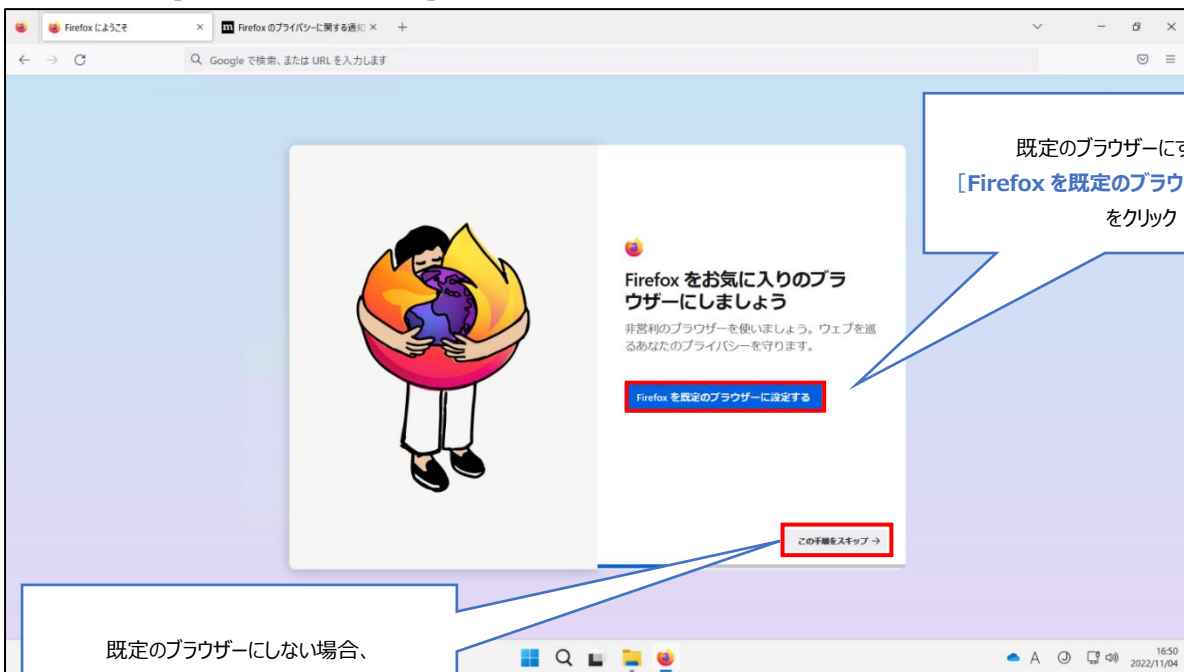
Firefox にようこそ ×
Firefox のプライバシーに関する通知 ×
+
Google で検索、または URL を入力します

既定のブラウザーにす
［Firefox を既定のブラウ
をクリック

Firefox をお気に入りのブラウザーにしましょう

非営利のブラウザーを使いましょう。ウェブを巡るあなたのプライバシーを守ります。

Firefox を既定のブラウザーに設定する

この手順をスキップ →

既定のブラウザーにしない場合、

16:50
2022/11/04